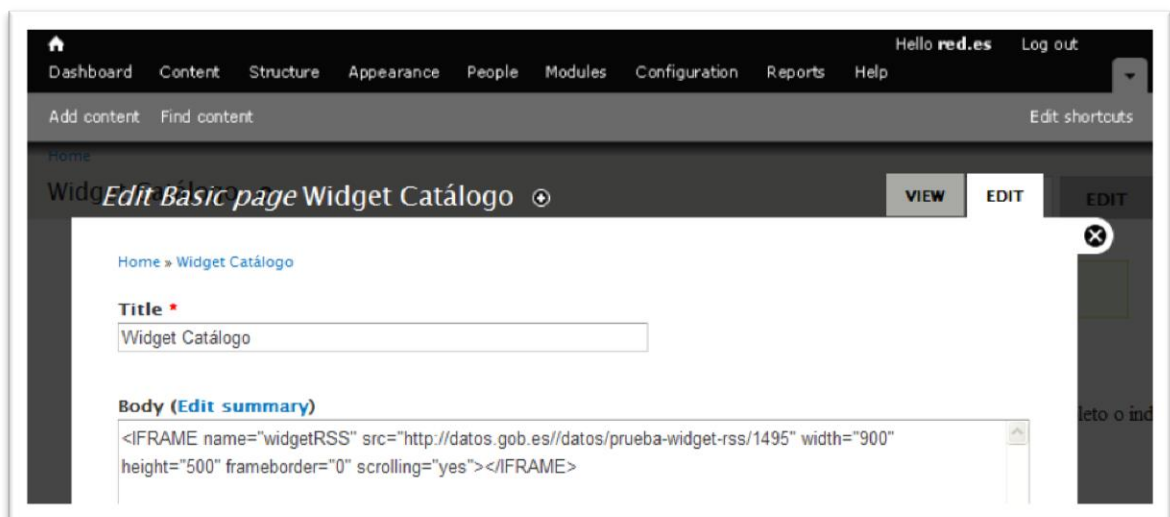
Hello red.es Log out

Dashboard Content Structure Appearance People Modules Configuration Reports Help

Add content Find content

Edit shortcuts

Home

Widg

Edit Basic page Widget Catálogo

VIEW EDIT

EDIT

Home » Widget Catálogo

Title *

Widget Catálogo

Body (Edit summary)

<IFRAME name="widgetRSS" src="http://datos.gob.es//datos/prueba-widget-rss/1495" width="900" height="500" frameborder="0" scrolling="yes"></IFRAME>

leto o ind